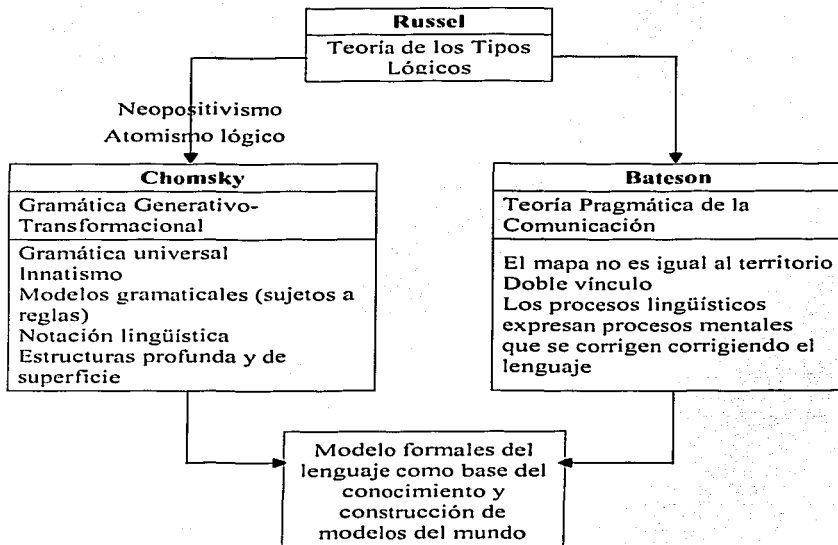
Russel

Teoría de los Tipos Lógicos

Neopositivismo
Atomismo lógico

Chomsky

Gramática Generativo-Transformacional

Gramática universal
Innatismo
Modelos gramaticales (sujetos a reglas)
Notación lingüística
Estructuras profunda y de superficie

Bateson

Teoría Pragmática de la Comunicación

El mapa no es igual al territorio
Doble vínculo
Los procesos lingüísticos expresan procesos mentales que se corrigen corrigiendo el lenguaje

Modelo formales del lenguaje como base del conocimiento y construcción de modelos del mundo